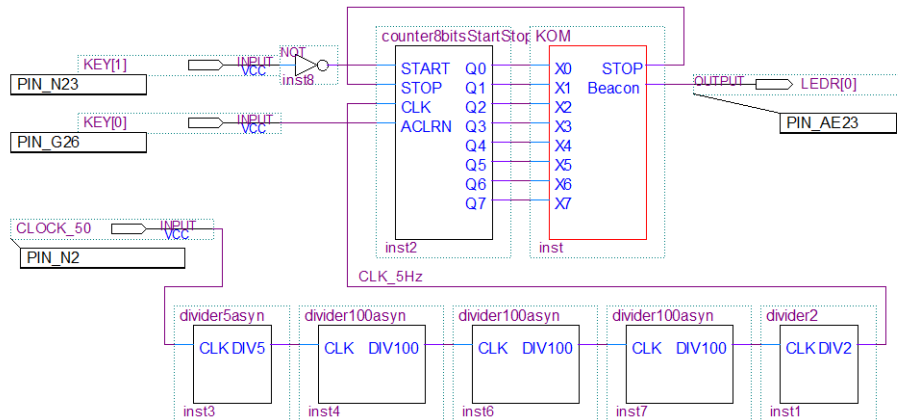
KEY[1]
INPUT
VCC
NOT
inst8
PIN_N23
counter8bitsStartStop
START
STOP
CLK
ACLRN
Q0
Q1
Q2
Q3
Q4
Q5
Q6
Q7
inst2
KOM
X0
X1
X2
X3
X4
X5
X6
X7
STOP
Beacon
inst
OUTPUT
LEDR[0]
PIN_AE23
KEY[0]
INPUT
VCC
PIN_G26
CLOCK_50
INPUT
VCC
PIN_N2
CLK_5Hz
divider5asyn
CLK DIV5
inst3
divider100asyn
CLK DIV100
inst4
divider100asyn
CLK DIV100
inst6
divider100asyn
CLK DIV100
inst7
divider2
CLK DIV2
inst1